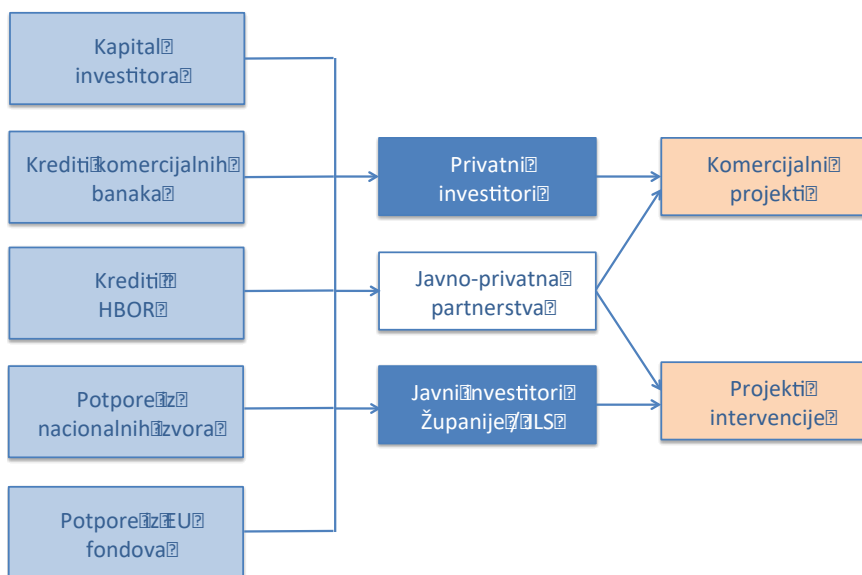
Kapital investitora

Krediti komercijalnih banaka

Krediti HBOR

Potpore iz nacionalnih izvora

Potpore iz EU fondova

Privatni investitori

Javno-privatna partnerstva

Javni investitori Županije / JLS

Komercijalni projekti

Projekti intervencije